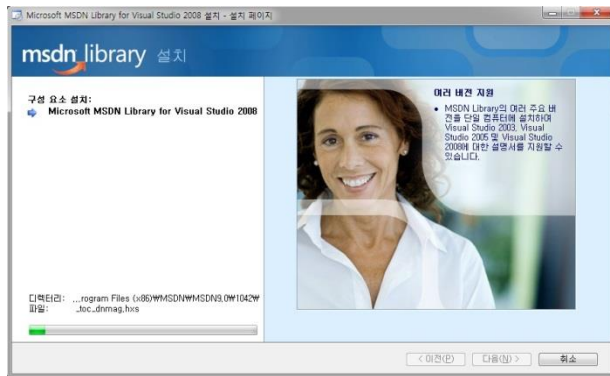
Microsoft MSDN Library for Visual Studio 2008 설치 - 설치 페이지

msdn library 설치

구성 요소 설치:
Microsoft MSDN Library for Visual Studio 2008

여러 버전 지원

• MSDN Library의 여러 주요 버전을 단일 컴퓨터에 설치하여 Visual Studio 2003, Visual Studio 2005 및 Visual Studio 2008에 대한 설명서를 지원할 수 있습니다.

디렉터리: ...rogram Files (x86)₩MSDN₩MSDN9.0₩1042₩
파일: _toc_dnmag.hxs

< 이전(P) 다음(N) > 취소